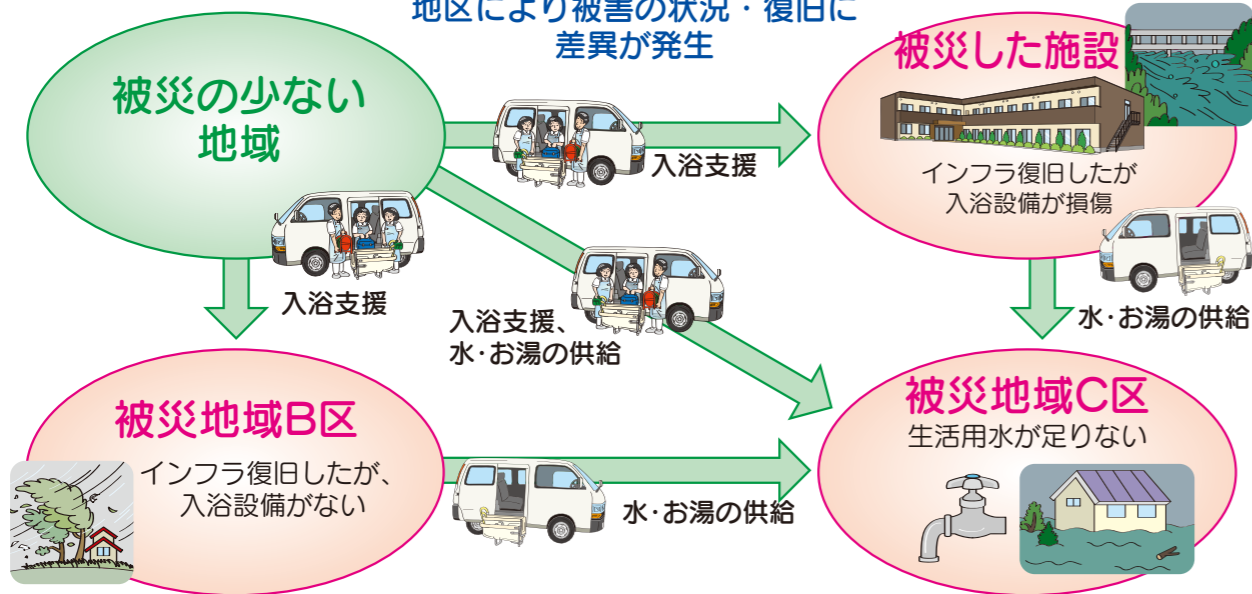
地区により被害の状況・復旧に差異が発生

被災の少ない地域

入浴支援

被災した施設

インフラ復旧したが入浴設備が損傷

入浴支援

入浴支援、水・お湯の供給

水・お湯の供給

被災地域B区

インフラ復旧したが、入浴設備がない

被災地域C区

生活用水が足りない

水・お湯の供給